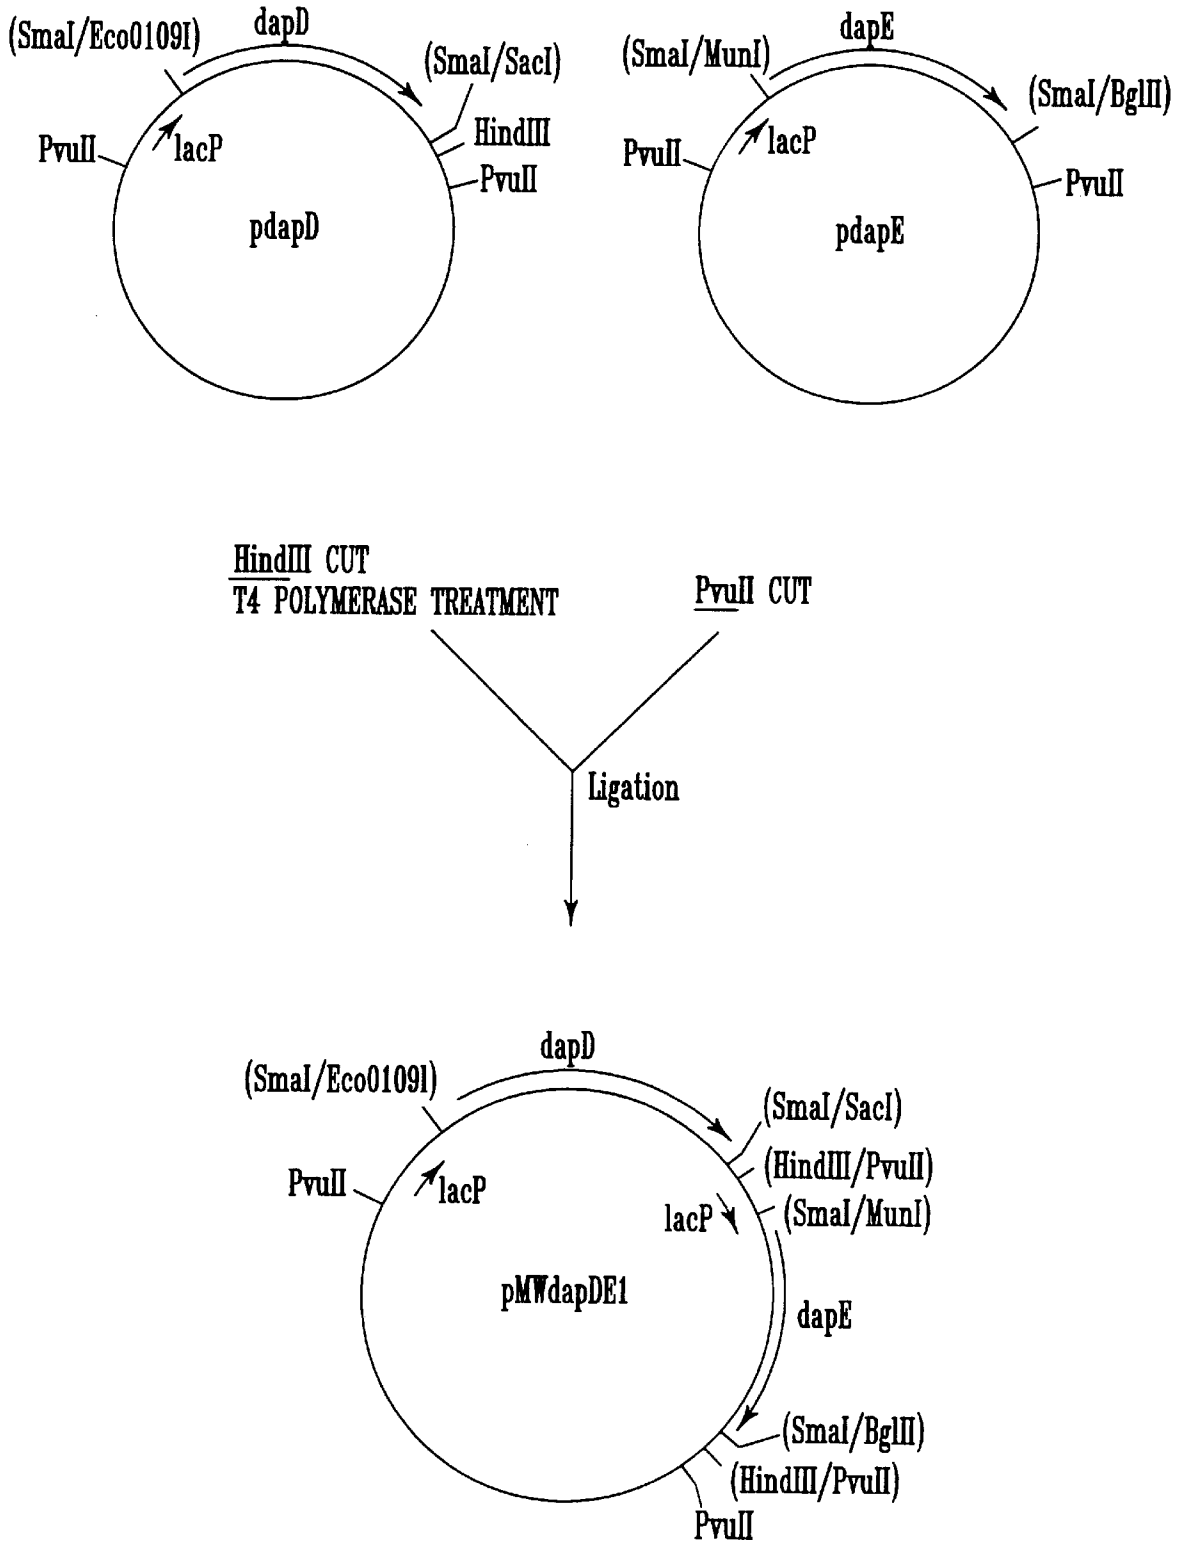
(SmaI/Eco0109I)
dapD
(SmaI/SacI)
HindIII
PvuII
PvuII
lacP
pdapD

(SmaI/MunI)
dapE
(SmaI/BglII)
PvuII
lacP
PvuII
pdapE

HindIII CUT
T4 POLYMERASE TREATMENT

PvuII CUT

Ligation

dapD
(SmaI/Eco0109I)
(SmaI/SacI)
(HindIII/PvuII)
PvuII
lacP
lacP
(SmaI/MunI)
pMWdapDE1
dapE
(SmaI/BglII)
(HindIII/PvuII)
PvuII